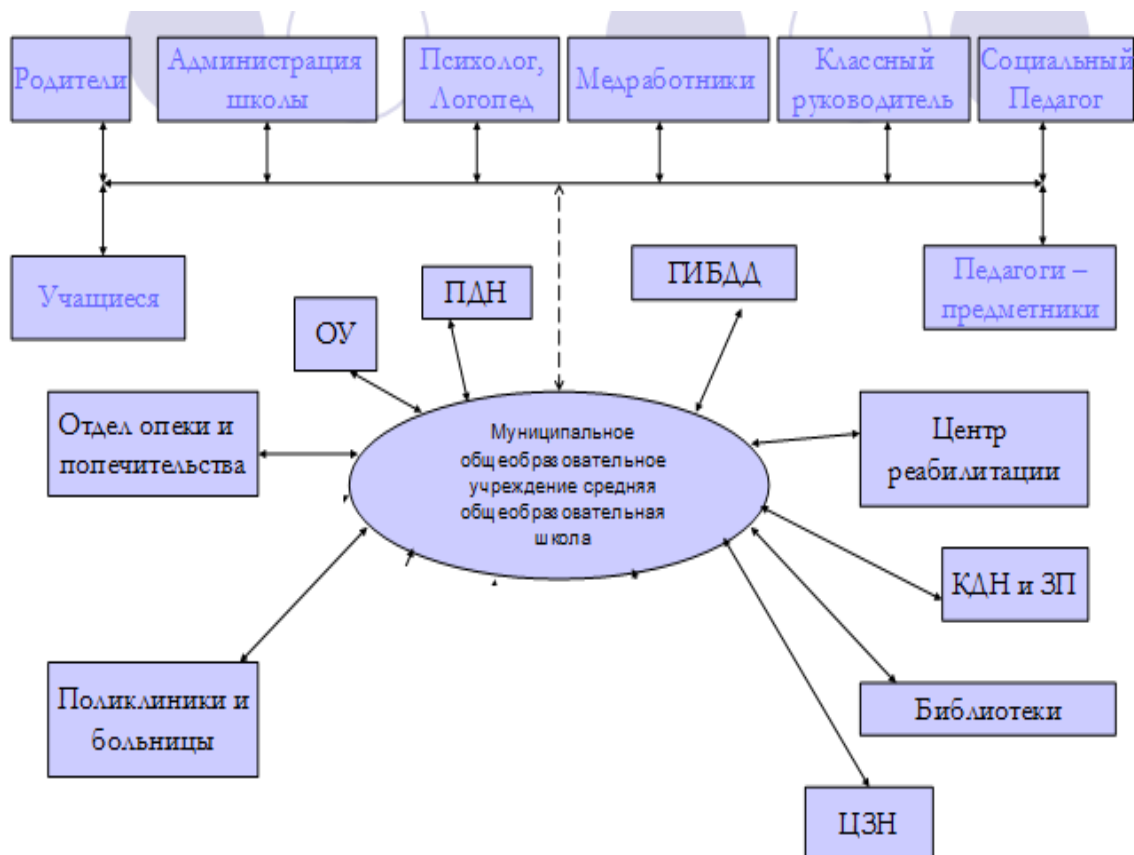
Родители

Администрация школы

Психолог, Логопед

Медработники

Классный руководитель

Социальный Педагог

Учащиеся

Педагоги – предметники

ПДН

ГИБДД

ОУ

Отдел опеки и попечительства

Муниципальное общеобразовательное учреждение средняя общеобразовательная школа

Центр реабилитации

КДН и ЗП

Поликлиники и больницы

Библиотеки

ЦЗН